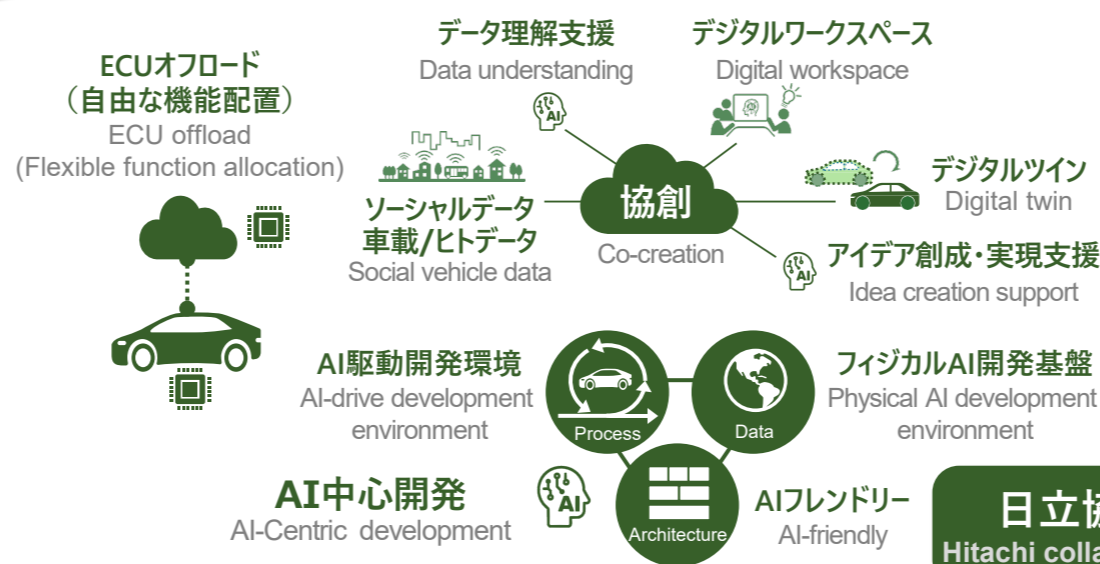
ECUオフロード
（自由な機能配置）
ECU offload
(Flexible function allocation)

データ理解支援
Data understanding

AI

デジタルワークスペース
Digital workspace

ソーシャルデータ
車載/ヒトデータ
Social vehicle data

協創
Co-creation

デジタルツイン
Digital twin

AI

アイデア創成・実現支援
Idea creation support

AI駆動開発環境
AI-drive development environment

Process

Data

フィジカルAI開発基盤
Physical AI development environment

AI中心開発
AI-Centric development

AI

Architecture

AIフレンドリー
AI-friendly

日立協
Hitachi colla